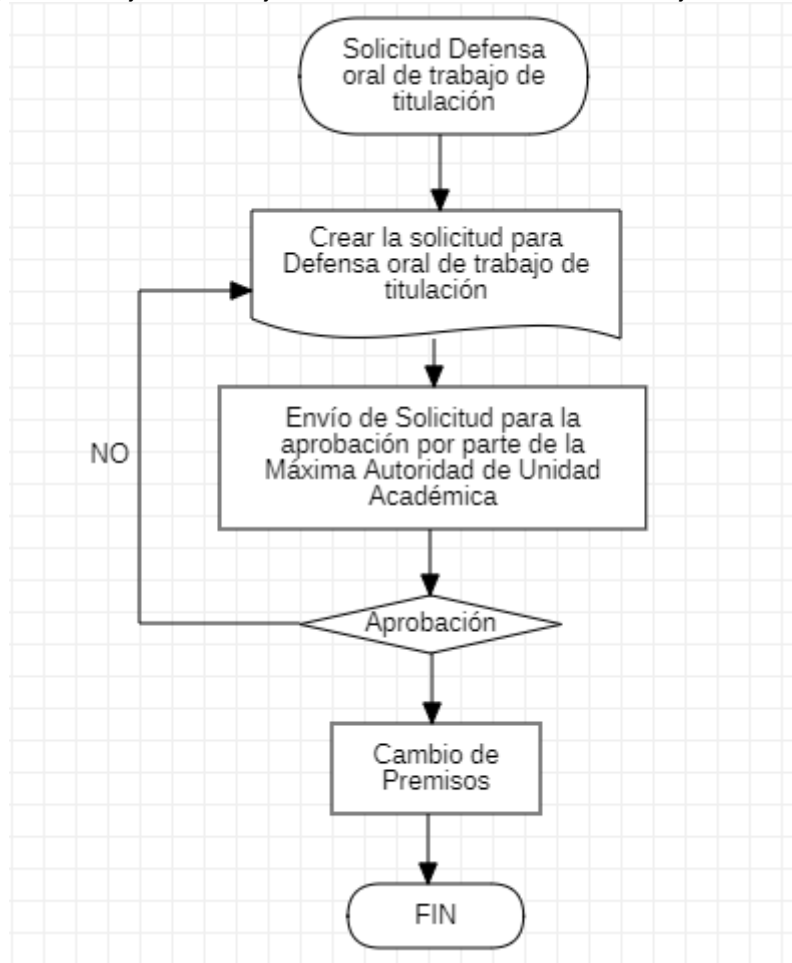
Solicitud Defensa oral de trabajo de titulación

Crear la solicitud para Defensa oral de trabajo de titulación

Envío de Solicitud para la aprobación por parte de la Máxima Autoridad de Unidad Académica

NO

Aprobación

Cambio de Premisos

FIN